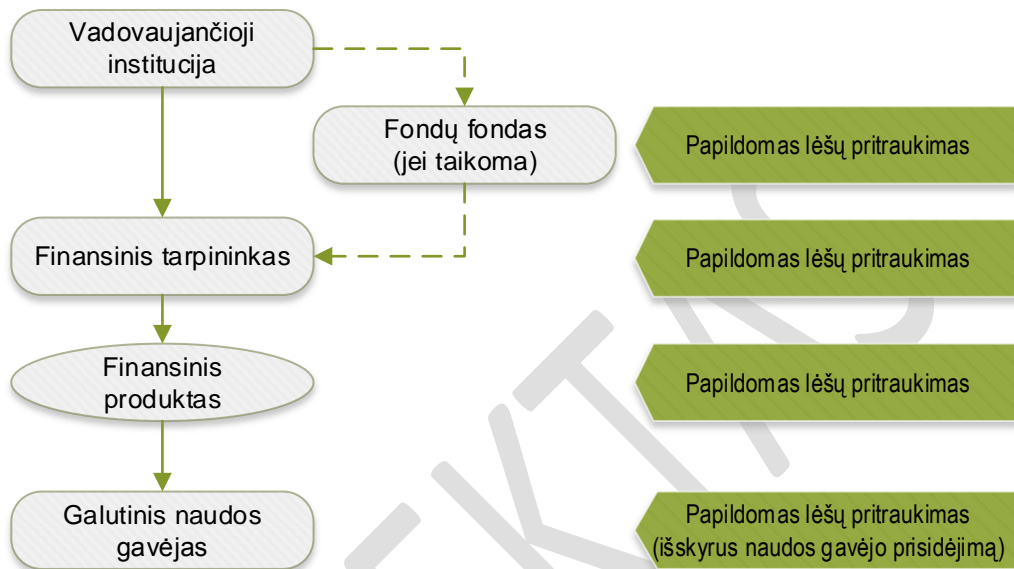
Vadovaujančioji institucija

Fondų fondas (jei taikoma)

Papildomas lėšų pritraukimas

Finansinis tarpininkas

Papildomas lėšų pritraukimas

Finansinis produktas

Papildomas lėšų pritraukimas

Galutinis naudos gavėjas

Papildomas lėšų pritraukimas (išskyrus naudos gavėjo prisidėjimą)